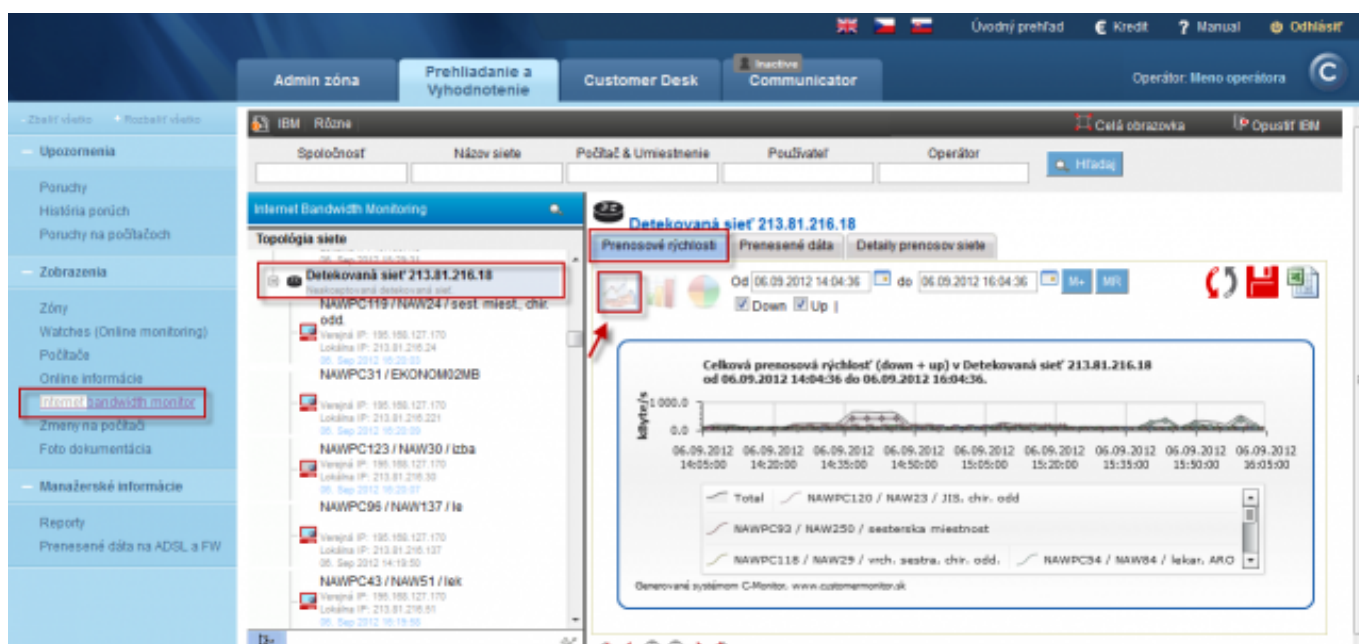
Úvodný prehľad € Kredit ? Manual Odhlásiť

Admin zóna Prehliadanie a Vyhodnotenie Customer Desk Inactive Communicator Operátor: Meno operátora

Zbaliť všetko Rozbaliť všetko

Upozornenia
Poruchy
História porúch
Poruchy na počítačoch

Zobrazenia
Zóny
Watches (Online monitoring)
Počítače
Online informácie
Internet bandwidth monitor
Zmeny na počítači
Foto dokumentácia

Manažérske informácie
Reporty
Prenesené dáta na ADSL a FW

IBM Rôzne Celá obrazovka Opustiť IBM

Spoločnosť Názov siete Počítač & Umiestnenie Používateľ Operátor Hľadaj

Internet Bandwidth Monitoring
Topológia siete
Detekovaná sieť 213.81.216.18
Neakceptovaná detekovaná sieť
NAWPC119 / NAW24 / sest. miest., chir. odd.
Verejná IP: 195.168.127.170
Lokálna IP: 213.81.216.24
06. Sep 2012 16:20:03
NAWPC31 / EKONOM02MB
Verejná IP: 195.168.127.170
Lokálna IP: 213.81.216.221
06. Sep 2012 16:20:00
NAWPC123 / NAW30 / izba
Verejná IP: 195.168.127.170
Lokálna IP: 213.81.216.30
06. Sep 2012 16:20:07
NAWPC96 / NAW137 / le
Verejná IP: 195.168.127.170
Lokálna IP: 213.81.216.137
06. Sep 2012 14:19:50
NAWPC43 / NAW51 / lek
Verejná IP: 195.168.127.170
Lokálna IP: 213.81.216.51
06. Sep 2012 16:19:56

Detekovaná sieť 213.81.216.18
Prenosové rýchlosti Prenesené dáta Detaily prenosov siete

Od 06.09.2012 14:04:36 do 06.09.2012 16:04:36 M+ MR
Down Up |

Celková prenosová rýchlosť (down + up) v Detekovaná sieť 213.81.216.18
od 06.09.2012 14:04:36 do 06.09.2012 16:04:36.

kByte/s
1 000.0
0.0
06.09.2012 14:05:00 06.09.2012 14:20:00 06.09.2012 14:35:00 06.09.2012 14:50:00 06.09.2012 15:05:00 06.09.2012 15:20:00 06.09.2012 15:35:00 06.09.2012 15:50:00 06.09.2012 16:05:00

Total NAWPC120 / NAW23 / JIS, chir. odd
NAWPC93 / NAW250 / sesterska miestnost
NAWPC118 / NAW29 / vrch. sestra, chir. odd. NAWPC94 / NAW84 / lekar, ARO

Generované systémom C-Monitor, www.customermonitor.sk